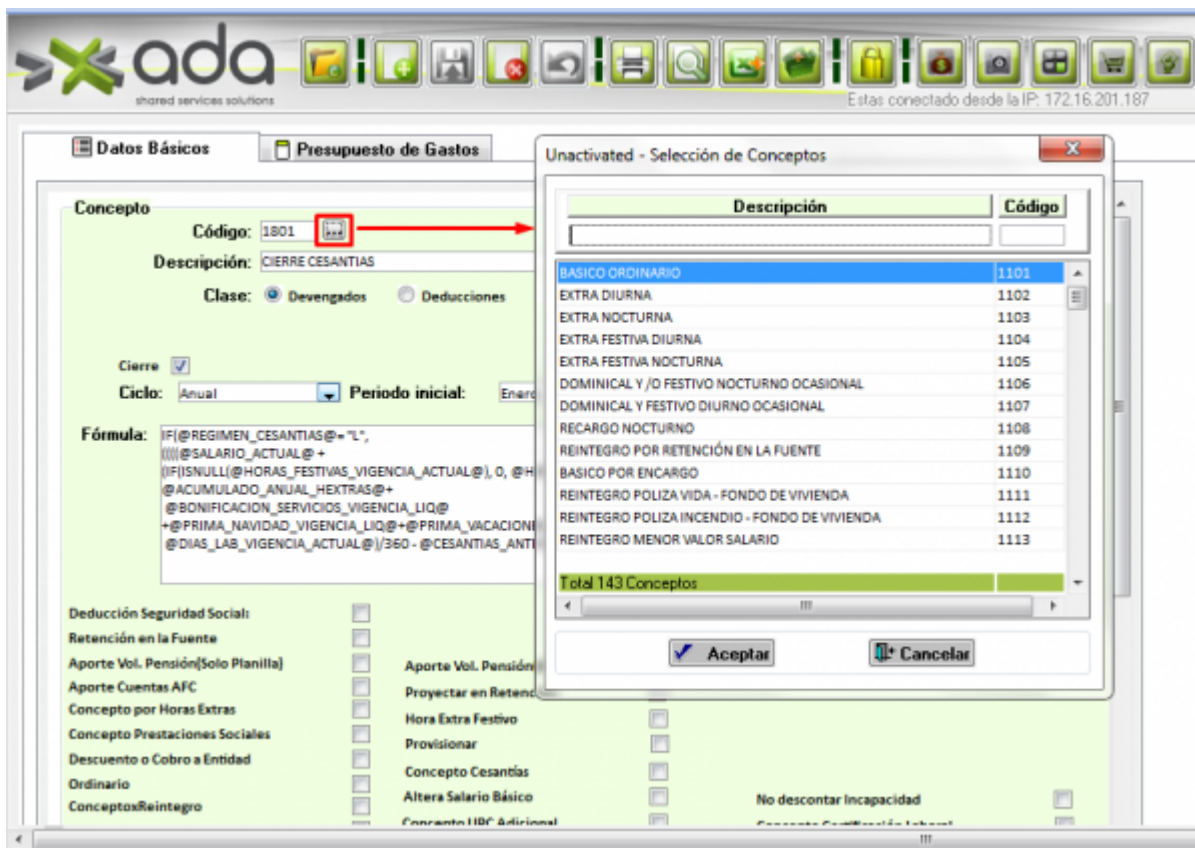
ada
shared services solutions
Estas conectado desde la IP: 172.16.201.187

Datos Básicos
Presupuesto de Gastos

Concepto
Código: 1801
Descripción: CIERRE CESANTIAS
Clase: Devengados Deducciones

Cierre
Ciclo: Anual
Periodo inicial: Enero

Fórmula: IF(@REGIMEN_CESANTIAS@="L", ((((@SALARIO_ACTUAL@ + (IF(ISNULL(@HORAS_FESTIVAS_VIGENCIA_ACTUAL@), 0, @H @ACUMULADO_ANUAL_HEXTRAS@+ @BONIFICACION_SERVICIOS_VIGENCIA_LIQ@ +@PRIMA_NAVIDAD_VIGENCIA_LIQ@+@PRIMA_VACACIONE @DIAS_LAB_VIGENCIA_ACTUAL@)/360 - @CESANTIAS_ANT

Deducción Seguridad Social:
Retención en la Fuente
Aporte Vol. Pensión(Solo Planilla)
Aporte Cuentas AFC
Concepto por Horas Extras
Concepto Prestaciones Sociales
Descuento o Cobro a Entidad
Ordinario
ConceptoxReintegro

Aporte Vol. Pensión
Proyectar en Retenc
Hora Extra Festivo
Provisionar
Concepto Cesantías
Altera Salario Básico
Concepto UPC Adicional

No descontar Incapacidad
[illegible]

Unactivated - Selección de Conceptos

| Descripción | Código |
|---|---|
| BASICO ORDINARIO | 1101 |
| EXTRA DIURNA | 1102 |
| EXTRA NOCTURNA | 1103 |
| EXTRA FESTIVA DIURNA | 1104 |
| EXTRA FESTIVA NOCTURNA | 1105 |
| DOMINICAL Y /O FESTIVO NOCTURNO OCASIONAL | 1106 |
| DOMINICAL Y FESTIVO DIURNO OCASIONAL | 1107 |
| RECARGO NOCTURNO | 1108 |
| REINTEGRO POR RETENCIÓN EN LA FUENTE | 1109 |
| BASICO POR ENCARGO | 1110 |
| REINTEGRO POLIZA VIDA - FONDO DE VIVIENDA | 1111 |
| REINTEGRO POLIZA INCENDIO - FONDO DE VIVIENDA | 1112 |
| REINTEGRO MENOR VALOR SALARIO | 1113 |
| Total 143 Conceptos | |

Aceptar
Cancelar